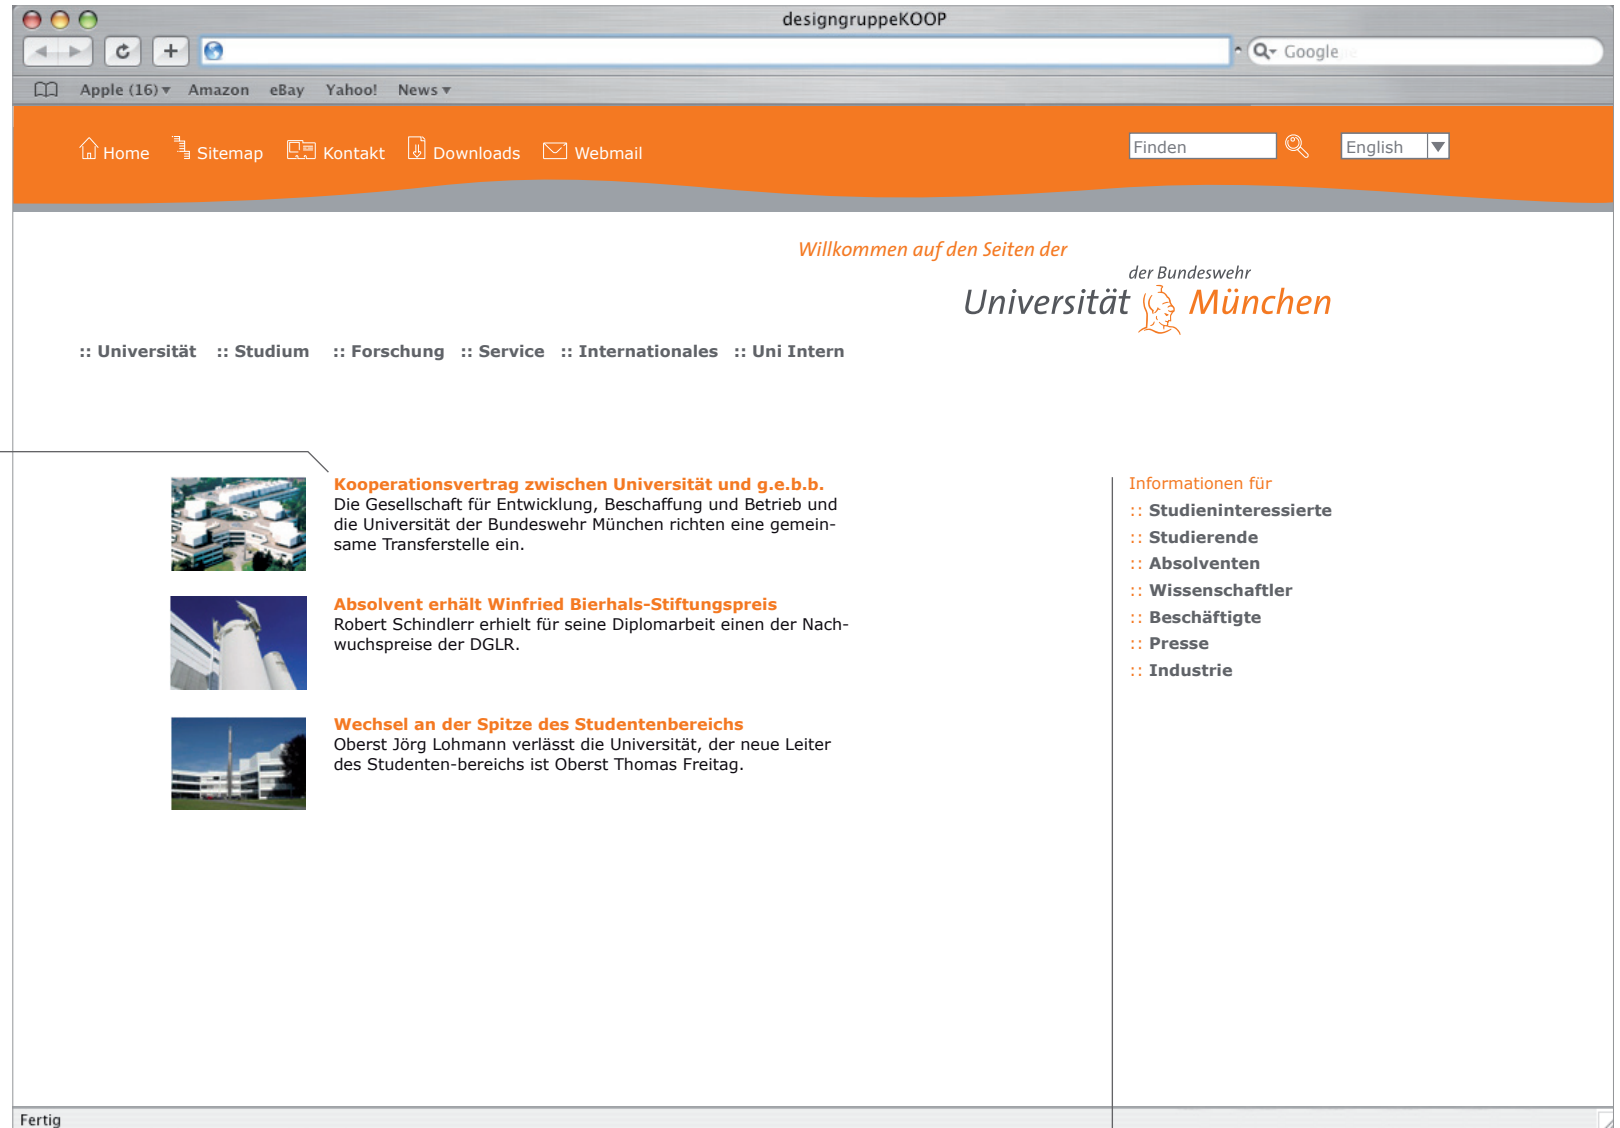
designgruppeKOOP

Google

Apple (16) ▾ Amazon eBay Yahoo! News ▾

Home Sitemap Kontakt Downloads Webmail

Finden

English

Willkommen auf den Seiten der

der Bundeswehr
Universität München

:: Universität :: Studium :: Forschung :: Service :: Internationales :: Uni Intern

Kooperationsvertrag zwischen Universität und g.e.b.b.
Die Gesellschaft für Entwicklung, Beschaffung und Betrieb und die Universität der Bundeswehr München richten eine gemeinsame Transferstelle ein.

Absolvent erhält Winfried Bierhals-Stiftungspreis
Robert Schindlerr erhielt für seine Diplomarbeit einen der Nachwuchspreise der DGLR.

Wechsel an der Spitze des Studentenbereichs
Oberst Jörg Lohmann verlässt die Universität, der neue Leiter des Studenten-bereichs ist Oberst Thomas Freitag.

Informationen für
:: Studieninteressierte
:: Studierende
:: Absolventen
:: Wissenschaftler
:: Beschäftigte
:: Presse
:: Industrie

Fertig